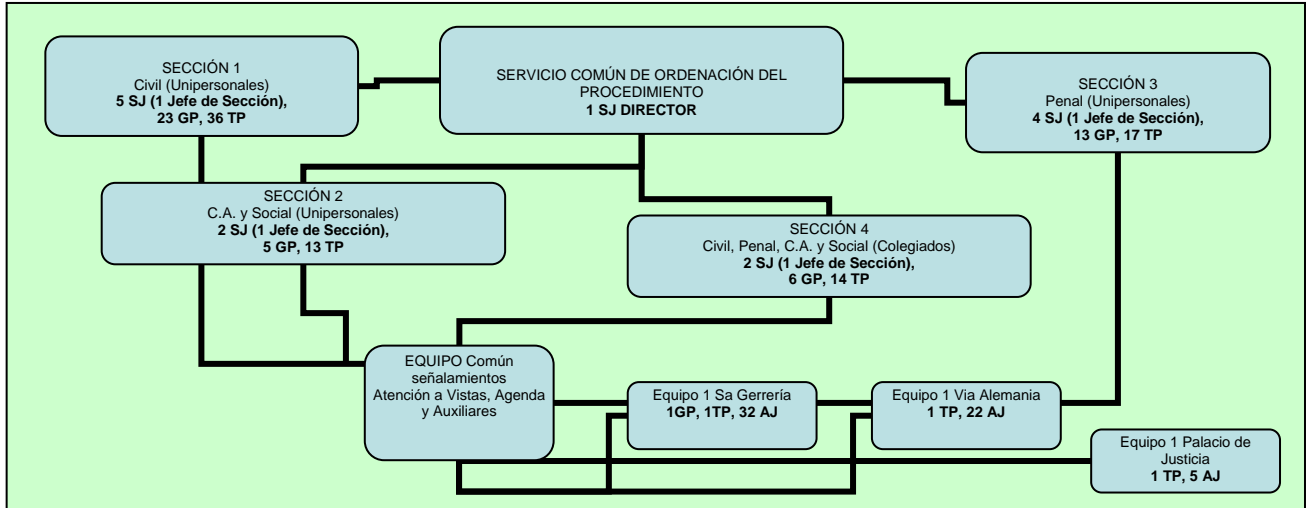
SECCIÓN 1
Civil (Unipersonales)
**5 SJ (1 Jefe de Sección), 23 GP, 36 TP**

SERVICIO COMÚN DE ORDENACIÓN DEL PROCEDIMIENTO
**1 SJ DIRECTOR**

SECCIÓN 3
Penal (Unipersonales)
**4 SJ (1 Jefe de Sección), 13 GP, 17 TP**

SECCIÓN 2
C.A. y Social (Unipersonales)
**2 SJ (1 Jefe de Sección), 5 GP, 13 TP**

SECCIÓN 4
Civil, Penal, C.A. y Social (Colegiados)
**2 SJ (1 Jefe de Sección), 6 GP, 14 TP**

EQUIPO Común señalamientos Atención a Vistas, Agenda y Auxiliares

Equipo 1 Sa Gerrería
**1GP, 1TP, 32 AJ**

Equipo 1 Via Alemania
**1 TP, 22 AJ**

Equipo 1 Palacio de Justicia
**1 TP, 5 AJ**